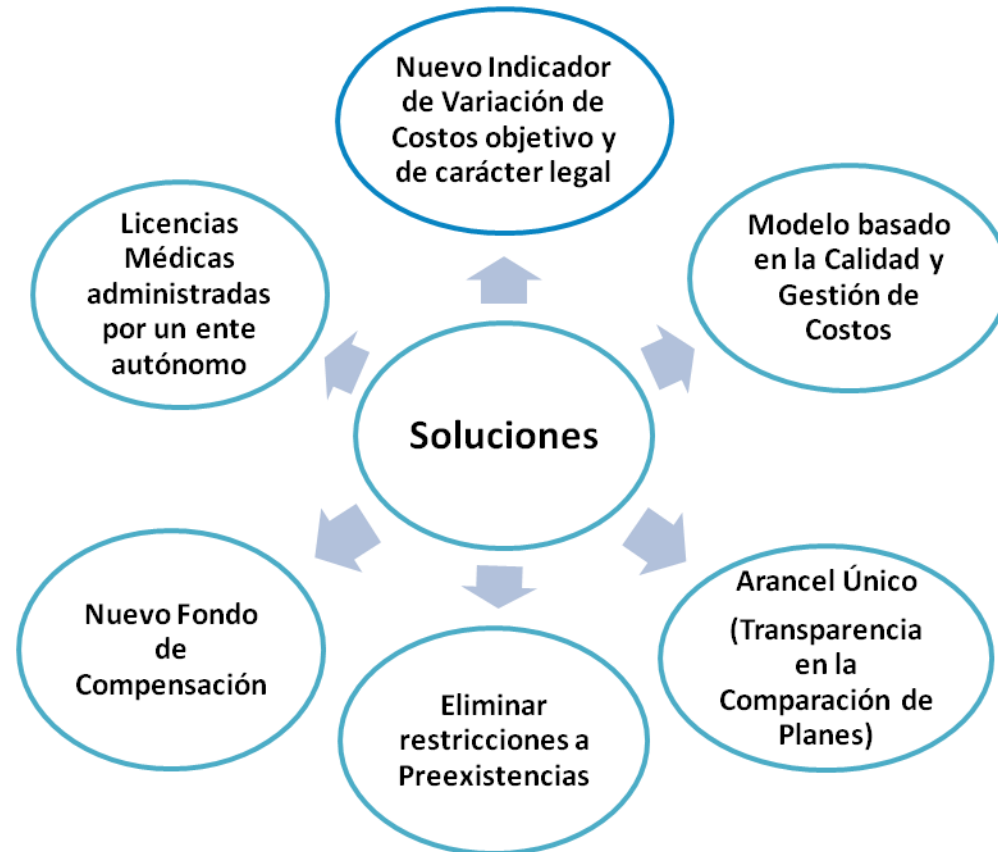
Soluciones

Nuevo Indicador de Variación de Costos objetivo y de carácter legal

Modelo basado en la Calidad y Gestión de Costos

Arancel Único

(Transparencia en la Comparación de Planes)

Eliminar restricciones a Preexistencias

Nuevo Fondo de Compensación

Licencias Médicas administradas por un ente autónomo